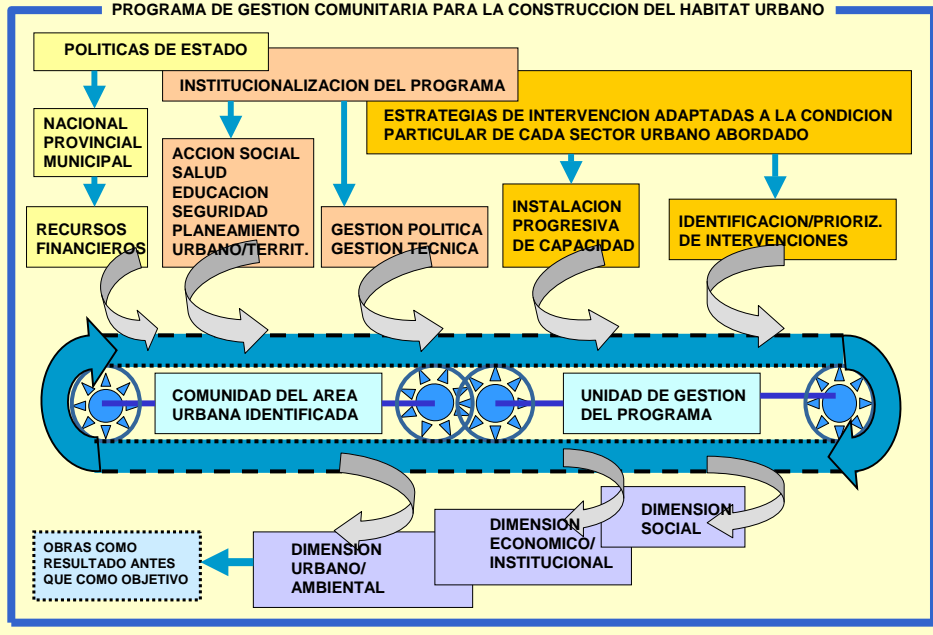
PROGRAMA DE GESTION COMUNITARIA PARA LA CONSTRUCCION DEL HABITAT URBANO

POLITICAS DE ESTADO

INSTITUCIONALIZACION DEL PROGRAMA

ESTRATEGIAS DE INTERVENCION ADAPTADAS A LA CONDICION PARTICULAR DE CADA SECTOR URBANO ABORDADO

NACIONAL PROVINCIAL MUNICIPAL

RECURSOS FINANCIEROS

ACCION SOCIAL SALUD EDUCACION SEGURIDAD PLANEAMIENTO URBANO/TERRIT.

GESTION POLITICA GESTION TECNICA

INSTALACION PROGRESIVA DE CAPACIDAD

IDENTIFICACION/PRIORIZ. DE INTERVENCIONES

COMUNIDAD DEL AREA URBANA IDENTIFICADA

UNIDAD DE GESTION DEL PROGRAMA

DIMENSION SOCIAL

DIMENSION ECONOMICO/ INSTITUCIONAL

DIMENSION URBANO/ AMBIENTAL

OBRAS COMO RESULTADO ANTES QUE COMO OBJETIVO